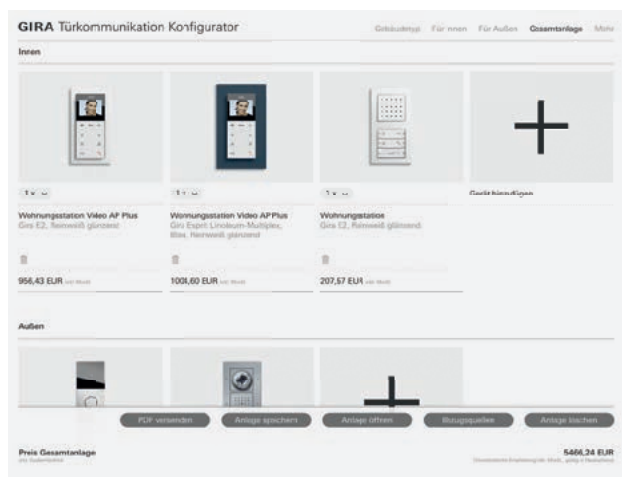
GIRA Türkommunikation Konfigurator

Gebäudetyp Für innen Für Außen Gesamtanlage Mehr

Innen

1 x

1 x

1 x

Gerät hinzufügen

Wohnungsstation Video AP Plus
Gira E2, Reinweiß glänzend

Wohnungsstation Video AP Plus
Gira Esprit Linoleum-Multiplex, Blau, Reinweiß glänzend

Wohnungsstation
Gira E2, Reinweiß glänzend

956,43 EUR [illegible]

1001,60 EUR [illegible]

207,57 EUR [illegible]

Außen

PDF versenden Anlage speichern Anlage öffnen Bezugsquellen Anlage löschen

Preis Gesamtanlage
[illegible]

5466,24 EUR
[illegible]